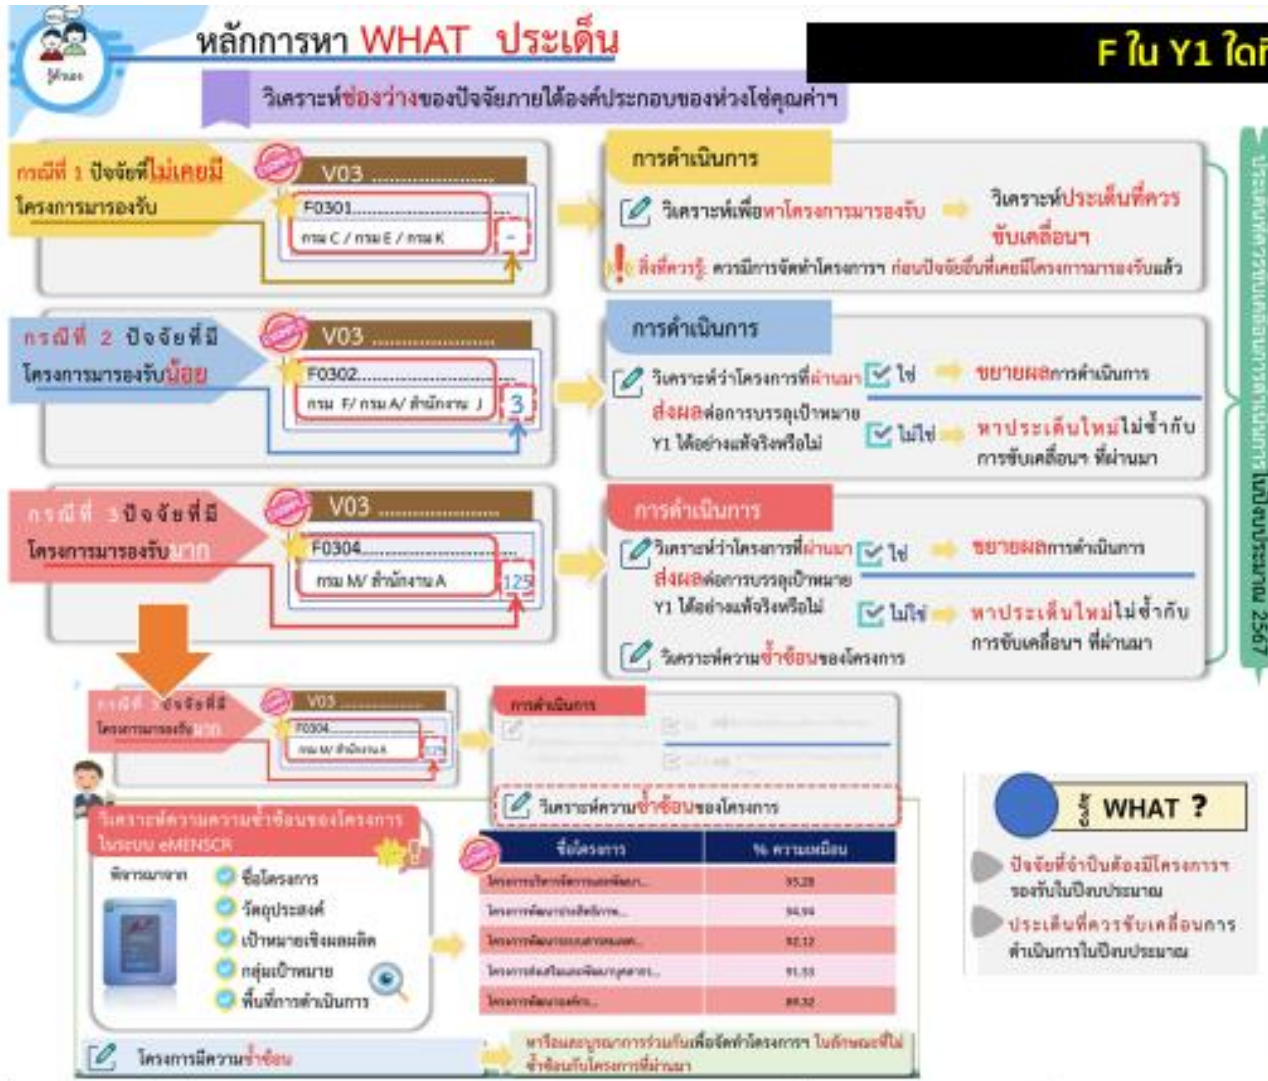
หลักการหา WHAT ประเด็น

F ใน Y1 ใดที่

วิเคราะห์ช่องว่างของปัจจัยภายใต้องค์ประกอบของห่วงโซ่คุณค่าฯ

กรณีที่ 1 ปัจจัยที่ไม่เคยมีโครงการมารองรับ

V03 .................

F0301.................

กรม C / กรม E / กรม K

-

การดำเนินการ

วิเคราะห์เพื่อหาโครงการมารองรับ

วิเคราะห์ประเด็นที่ควรขับเคลื่อนฯ

สิ่งที่ควรรู้ ควรมีการจัดทำโครงการฯ ก่อนปัจจัยอื่นที่เคยมีโครงการมารองรับแล้ว

กรณีที่ 2 ปัจจัยที่มีโครงการมารองรับน้อย

V03 .................

F0302.................

กรม F/ กรม A/ สำนักงาน J

3

การดำเนินการ

วิเคราะห์ว่าโครงการที่ผ่านมาส่งผลต่อการบรรลุเป้าหมาย Y1 ได้อย่างแท้จริงหรือไม่

ใช่

ขยายผลการดำเนินการ

ไม่ใช่

หาประเด็นใหม่ไม่ซ้ำกับการขับเคลื่อนฯ ที่ผ่านมา

กรณีที่ 3 ปัจจัยที่มีโครงการมารองรับมาก

V03 .................

F0304.................

กรม M/ สำนักงาน A

125

การดำเนินการ

วิเคราะห์ว่าโครงการที่ผ่านมาส่งผลต่อการบรรลุเป้าหมาย Y1 ได้อย่างแท้จริงหรือไม่

ใช่

ขยายผลการดำเนินการ

ไม่ใช่

หาประเด็นใหม่ไม่ซ้ำกับการขับเคลื่อนฯ ที่ผ่านมา

วิเคราะห์ความซ้ำซ้อนของโครงการ

ประเด็นที่ควรขับเคลื่อนการดำเนินการในปีงบประมาณ 2567

กรณีที่ 3 ปัจจัยที่มีโครงการมารองรับมาก

V03

F0304

กรม M/ สำนักงาน A

125

การดำเนินการ

วิเคราะห์ความซ้ำซ้อนของโครงการ

วิเคราะห์ความความซ้ำซ้อนของโครงการในระบบ eMENSCR

พิจารณาจาก

ชื่อโครงการ

วัตถุประสงค์

เป้าหมายเชิงผลผลิต

กลุ่มเป้าหมาย

พื้นที่การดำเนินการ

| ชื่อโครงการ | % ความเหมือน |
|---|---|
| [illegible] | 95.28 |
| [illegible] | 94.94 |
| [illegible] | 92.12 |
| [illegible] | 91.55 |
| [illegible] | 89.32 |

โครงการมีความซ้ำซ้อน

หารือและบูรณาการการร่วมกันเพื่อจัดทำโครงการฯ ในลักษณะที่ไม่ซ้ำซ้อนกับโครงการที่ผ่านมา

รู้ WHAT ?

ปัจจัยที่จำเป็นต้องมีโครงการฯ รองรับในปีงบประมาณ

ประเด็นที่ควรขับเคลื่อนการดำเนินการในปีงบประมาณ